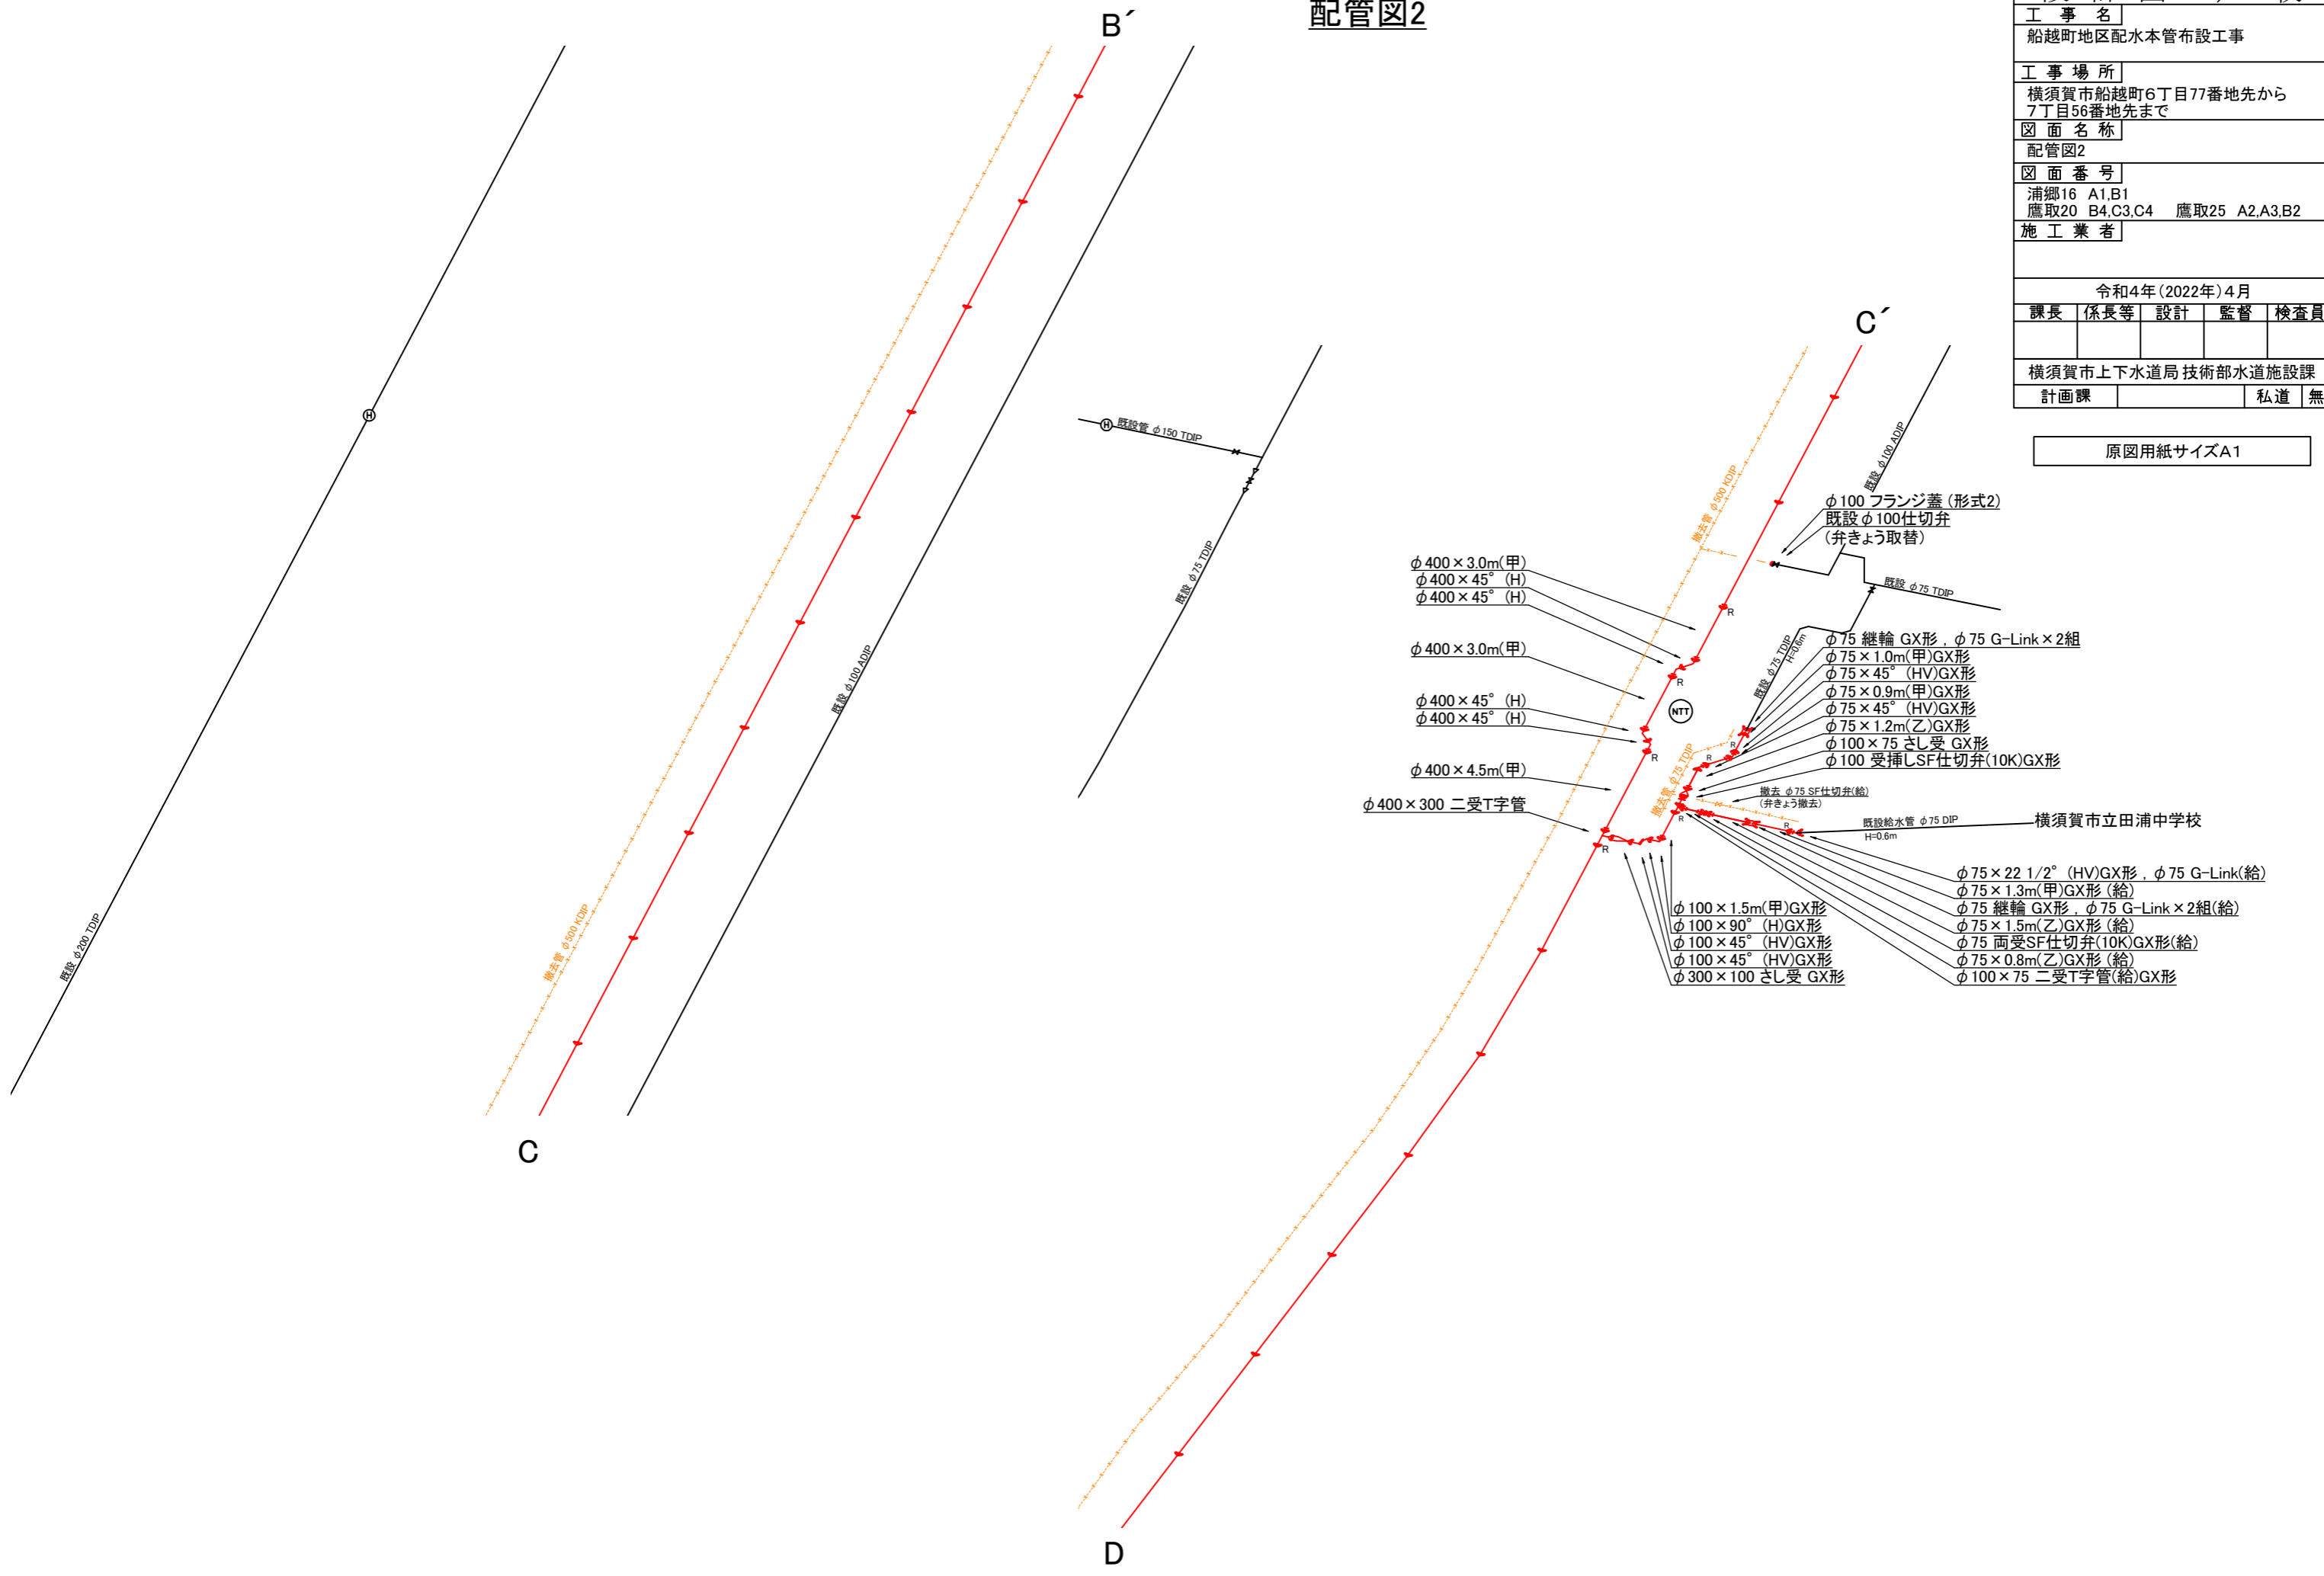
配管図2

B´

工 事 名
船越町地区配水本管布設工事

工 事 場 所
横須賀市船越町6丁目77番地先から7丁目56番地先まで

図 面 名 称
配管図2

図 面 番 号
浦郷16 A1,B1
鷹取20 B4,C3,C4 鷹取25 A2,A3,B2

施 工 業 者

令和4年(2022年)4月

| 課長 | 係長等 | 設計 | 監督 | 検査員 |
|---|---|---|---|---|
| | | | | |

横須賀市上下水道局 技術部水道施設課

| 計画課 | | 私道 | 無 |
|---|---|---|---|

原図用紙サイズA1

C´

既設 φ200 TDIP

撤去管 φ500 KDIP

既設 φ100 ADIP

既設管 φ150 TDIP

既設 φ75 TDIP

撤去管 φ500 KDIP

既設 φ100 ADIP

φ100 フランジ蓋(形式2)
既設φ100仕切弁
(弁きょう取替)

既設 φ75 TDIP

φ400×3.0m(甲)
φ400×45° (H)
φ400×45° (H)

φ400×3.0m(甲)

φ400×45° (H)
φ400×45° (H)

φ400×4.5m(甲)

φ400×300 二受T字管

既設 φ75 TDIP H=0.6m

φ75 継輪 GX形, φ75 G-Link×2組
φ75×1.0m(甲)GX形
φ75×45° (HV)GX形
φ75×0.9m(甲)GX形
φ75×45° (HV)GX形
φ75×1.2m(乙)GX形
φ100×75 さし受 GX形
φ100 受挿しSF仕切弁(10K)GX形

NTT

撤去管 φ75 TDIP

撤去 φ75 SF仕切弁(給)
(弁きょう撤去)

既設給水管 φ75 DIP
H=0.6m

横須賀市立田浦中学校

R

φ75×22 1/2° (HV)GX形, φ75 G-Link(給)
φ75×1.3m(甲)GX形(給)
φ75 継輪 GX形, φ75 G-Link×2組(給)
φ75×1.5m(乙)GX形(給)
φ75 両受SF仕切弁(10K)GX形(給)
φ75×0.8m(乙)GX形(給)
φ100×75 二受T字管(給)GX形

φ100×1.5m(甲)GX形
φ100×90° (H)GX形
φ100×45° (HV)GX形
φ100×45° (HV)GX形
φ300×100 さし受 GX形

C

D